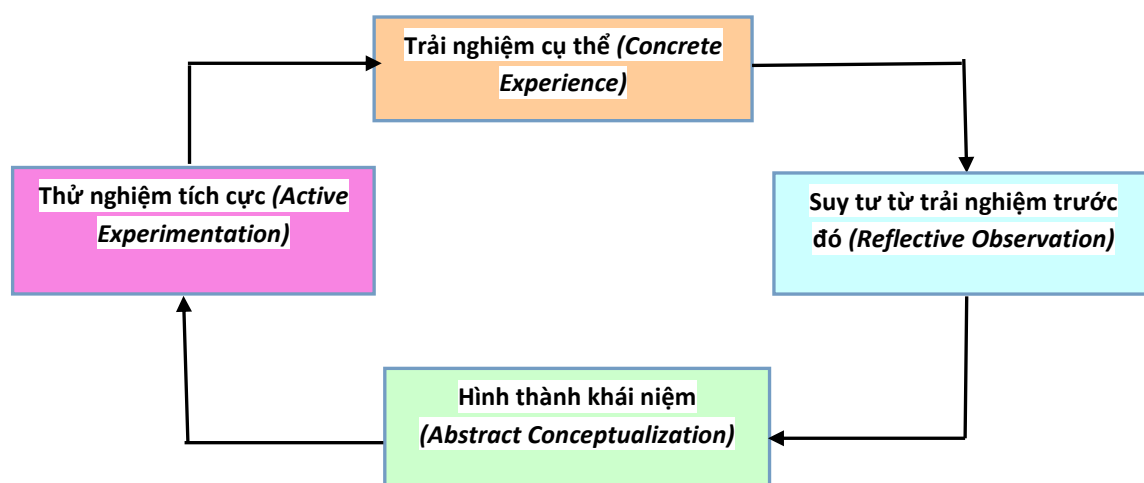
Trải nghiệm cụ thể *(Concrete Experience)*

Suy tư từ trải nghiệm trước đó *(Reflective Observation)*

Hình thành khái niệm *(Abstract Conceptualization)*

Thử nghiệm tích cực *(Active Experimentation)*